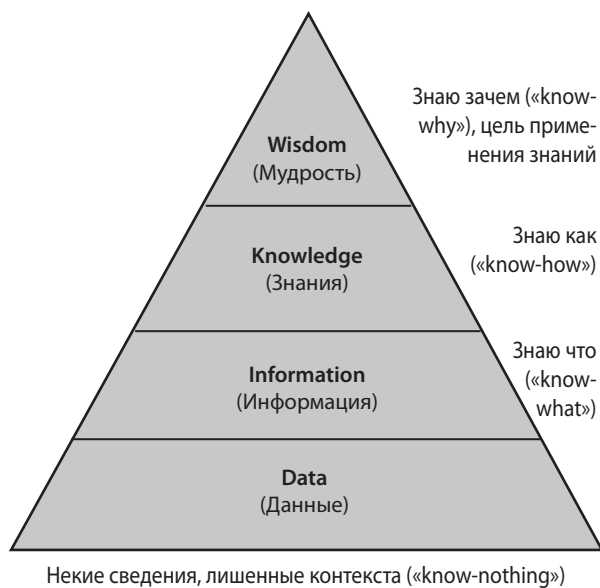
Знаю зачем («know-why»), цель применения знаний

**Wisdom**
(Мудрость)

Знаю как («know-how»)

**Knowledge**
(Знания)

Знаю что («know-what»)

**Information**
(Информация)

**Data**
(Данные)

Некие сведения, лишенные контекста («know-nothing»)